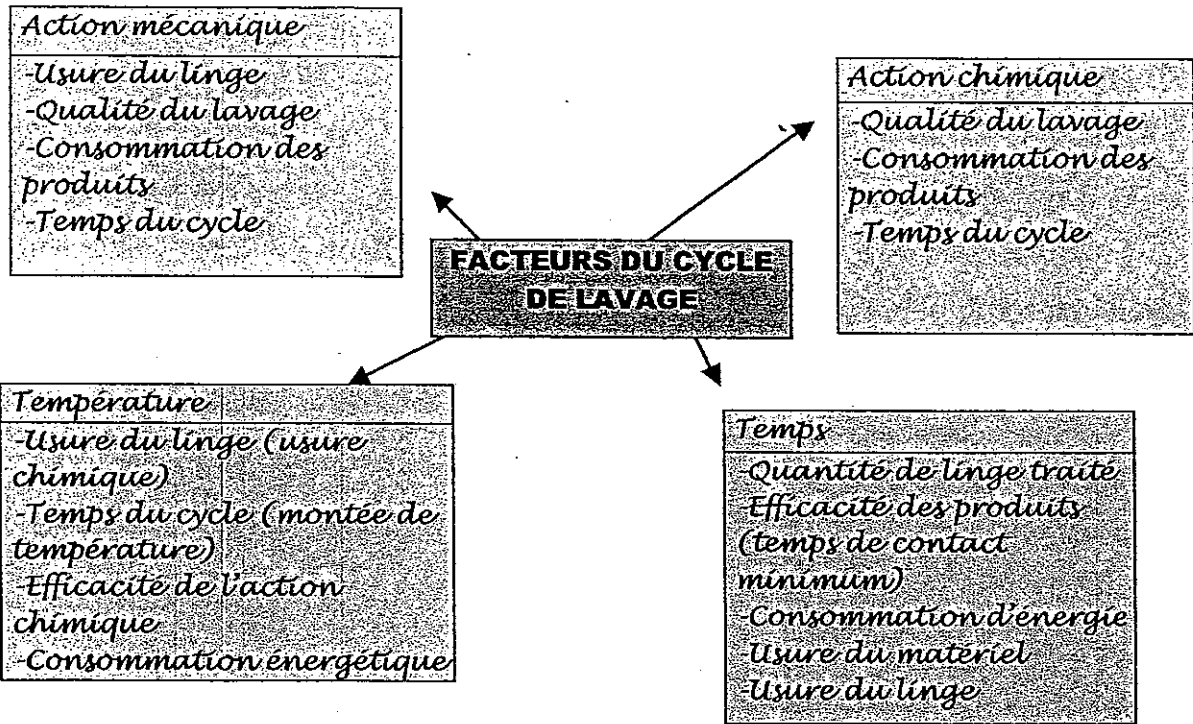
Action mécanique
-Usure du linge
-Qualité du lavage
-Consommation des produits
-Temps du cycle

Action chimique
-Qualité du lavage
-Consommation des produits
-Temps du cycle

FACTEURS DU CYCLE DE LAVAGE

Température
-Usure du linge (usure chimique)
-Temps du cycle (montée de température)
-Efficacité de l'action chimique
-Consommation énergétique

Temps
-Quantité de linge traité
-Efficacité des produits (temps de contact minimum)
-Consommation d'énergie
-Usure du matériel
-Usure du linge